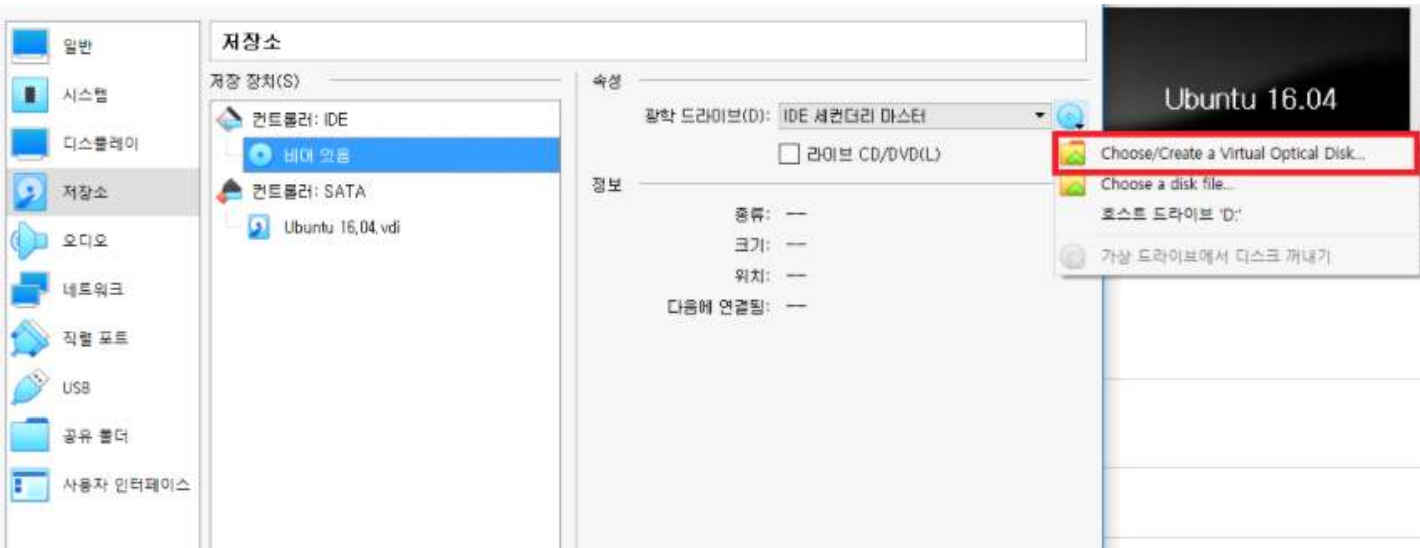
일반
시스템
디스플레이
저장소
오디오
네트워크
직렬 포트
USB
공유 폴더
사용자 인터페이스

저장소

저장 장치(S)
컨트롤러: IDE
비어 있음
컨트롤러: SATA
Ubuntu 16.04.vdi

속성
광학 드라이브(D): IDE 세컨더리 마스터
라이브 CD/DVD(L)

정보
종류: —
크기: —
위치: —
다음에 연결됨: —

Ubuntu 16.04

Choose/Create a Virtual Optical Disk...
Choose a disk file...
호스트 드라이브 'D:'
가상 드라이브에서 디스크 꺼내기